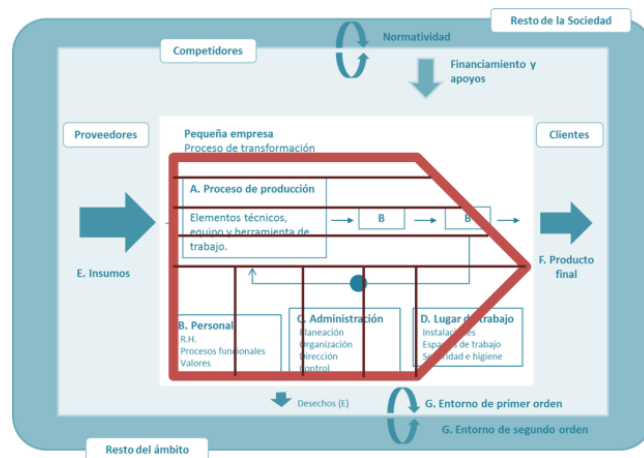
Resto de la Sociedad

Competidores

Normatividad

Financiamiento y apoyos

Proveedores

Clientes

Pequeña empresa
Proceso de transformación

A. Proceso de producción

Elementos técnicos, equipo y herramienta de trabajo.

B

B

E. Insumos

F. Producto final

B. Personal
R.H.
Procesos funcionales
Valores

C. Administración
Planeación
Organización
Dirección
Control

D. Lugar de trabajo
Instalaciones
Espacios de trabajo
Seguridad e higiene

Desechos (E)

G. Entorno de primer orden

G. Entorno de segundo orden

Resto del ámbito